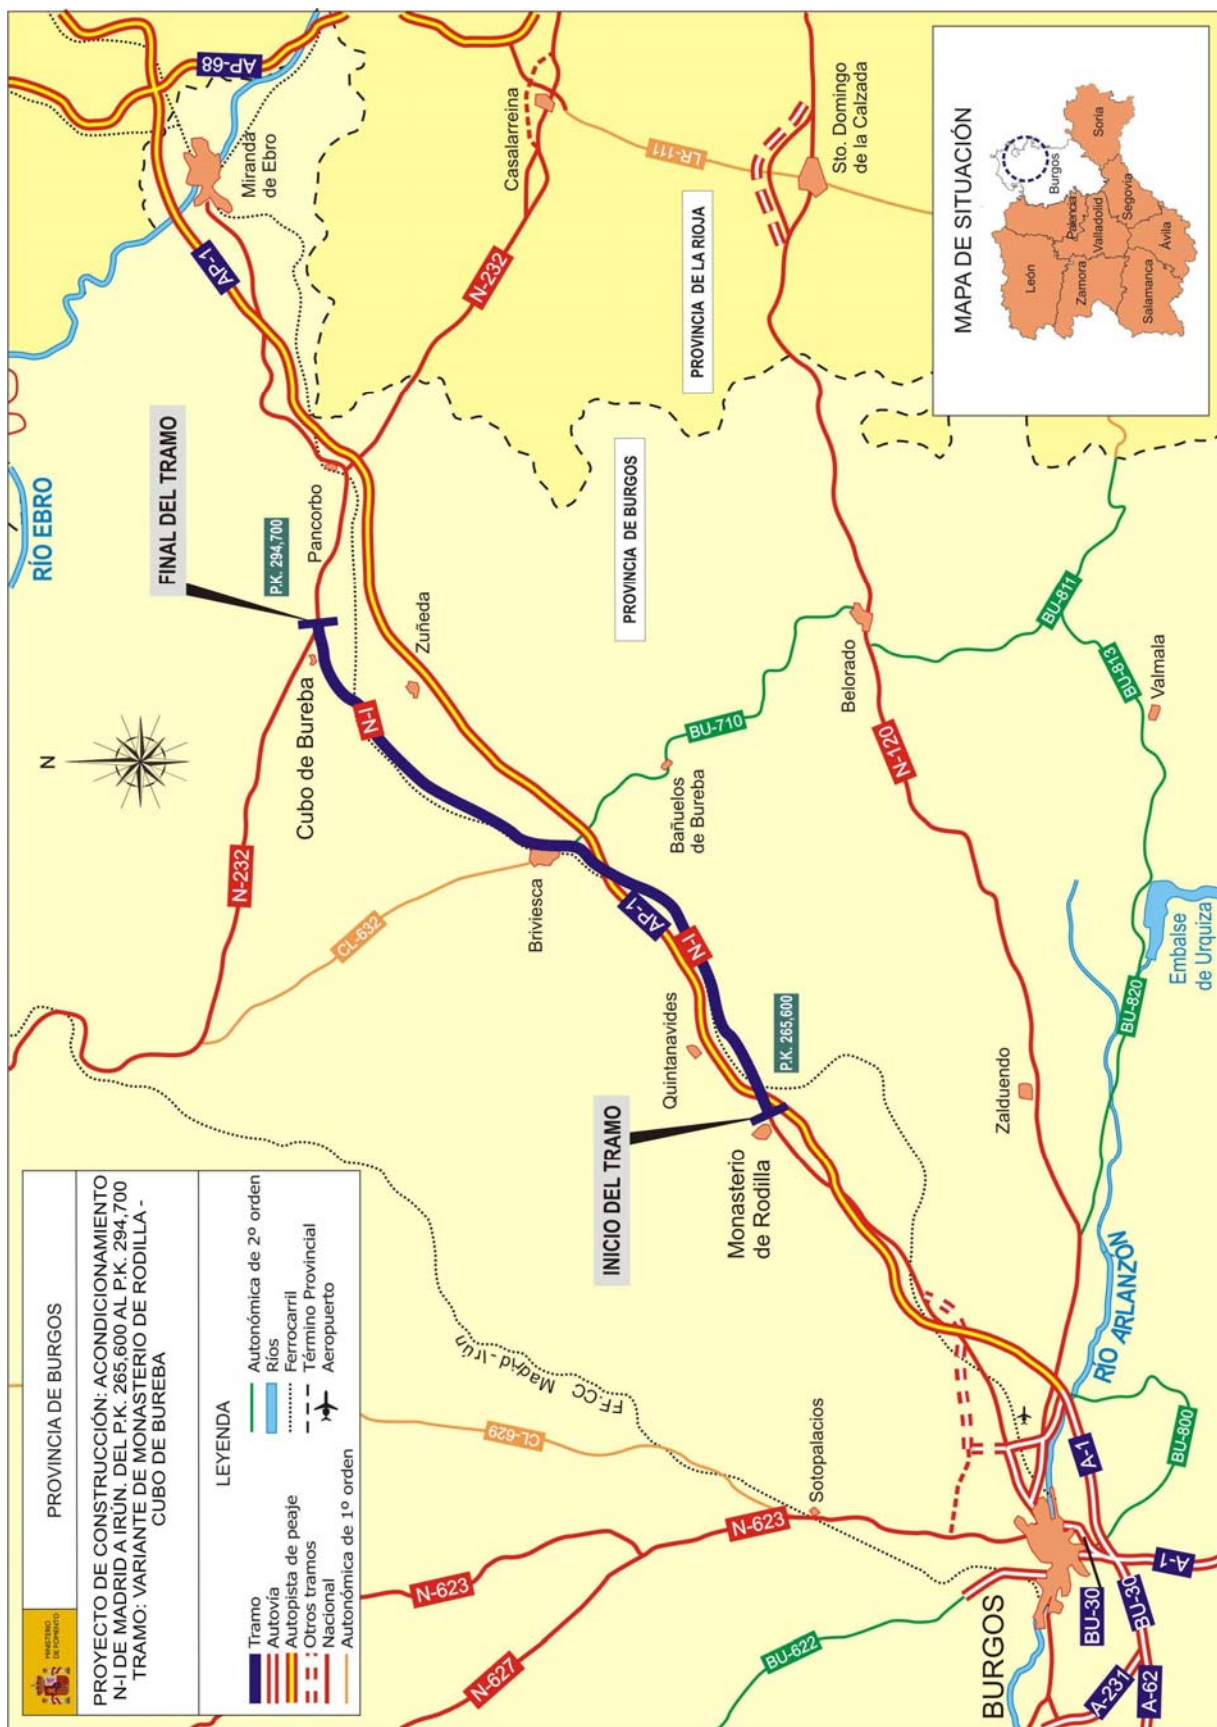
MINISTERIO DE FOMENTO

PROVINCIA DE BURGOS

PROYECTO DE CONSTRUCCIÓN: ACONDICIONAMIENTO N-I DE MADRID A IRÚN. DEL P.K. 265,600 AL P.K. 294,700 TRAMO: VARIANTE DE MONASTERIO DE RODILLA - CUBO DE BUREBA

LEYENDA

Tramo
Autovía
Autopista de peaje
Otros tramos
Nacional
Autonómica de 1º orden
Autonómica de 2º orden
Ríos
Ferrocarril
Término Provincial
Aeropuerto

MAPA DE SITUACIÓN

León
Palencia
Burgos
Soria
Zamora
Valladolid
Segovia
Salamanca
Ávila

N

RÍO EBRO

FINAL DEL TRAMO

P.K. 294,700

INICIO DEL TRAMO

P.K. 265,600

PROVINCIA DE BURGOS

PROVINCIA DE LA RIOJA

AP-68
AP-1
N-232
LR-111
N-I
N-120
BU-710
BU-811
BU-813
BU-820
BU-800
CL-632
CL-629
N-623
N-627
BU-622
BU-30
A-1
A-231
A-62

Miranda de Ebro
Casalarreina
Sto. Domingo de la Calzada
Pancorbo
Zuñeda
Cubo de Bureba
Belorado
Valmala
Bañuelos de Bureba
Briviesca
Quintanavides
Monasterio de Rodilla
Zalduendo
Embalse de Urquiza
RÍO ARLANZÓN
Sotopalacios
FFCC Madrid - Irún
BURGOS